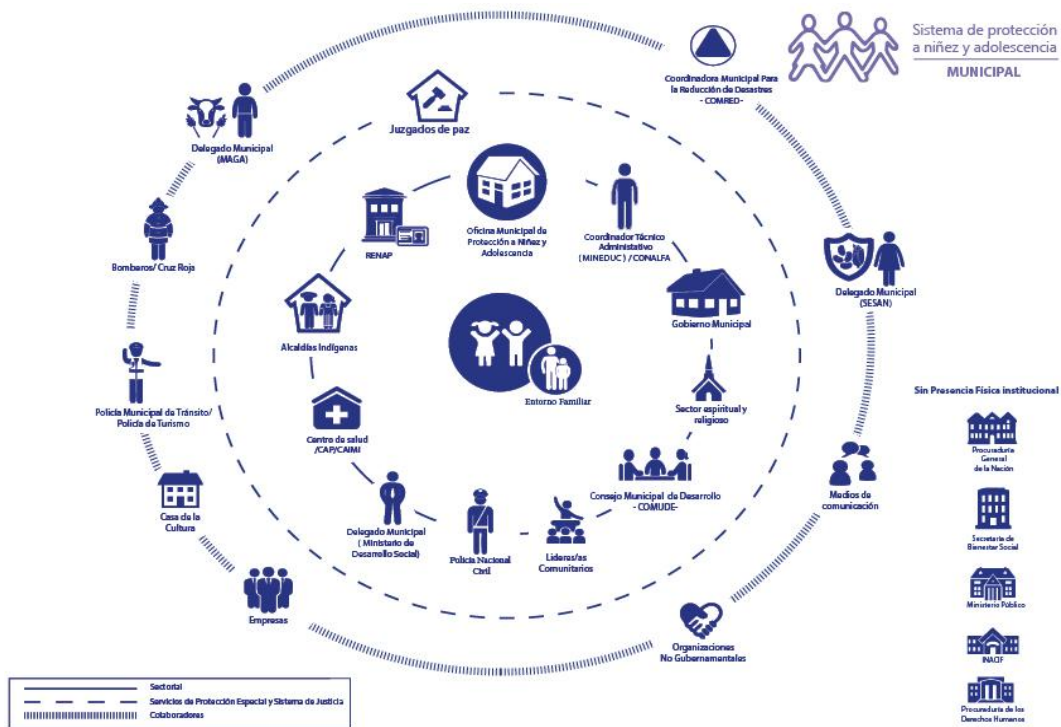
Sistema de protección a niñez y adolescencia
MUNICIPAL

Coordinadora Municipal Para la Reducción de Desastres - COMRED-

Delegado Municipal (MAGA)

Juzgados de paz

Oficina Municipal de Protección a Niñez y Adolescencia

RENAP

Coordinador Técnico Administrativo (MINEDUC) / CONALFA

Bomberos/ Cruz Roja

Delegado Municipal (SESAN)

Gobierno Municipal

Alcaldías Indígenas

Entorno Familiar

Policía Municipal de Tránsito/ Policía de Turismo

Sector espiritual y religioso

Sin Presencia Física institucional

Centro de salud /CAP/CAIMI

Procuraduría General de la Nación

Consejo Municipal de Desarrollo - COMUDE-

Medios de comunicación

Casa de la Cultura

Delegado Municipal ( Ministerio de Desarrollo Social)

Policía Nacional Civil

Líderes/as Comunitarios

Secretaría de Bienestar Social

Empresas

Ministerio Público

Organizaciones No Gubernamentales

INACIF

Sectorial
Servicios de Protección Especial y Sistema de Justicia
Colaboradores

Procuraduría de los Derechos Humanos